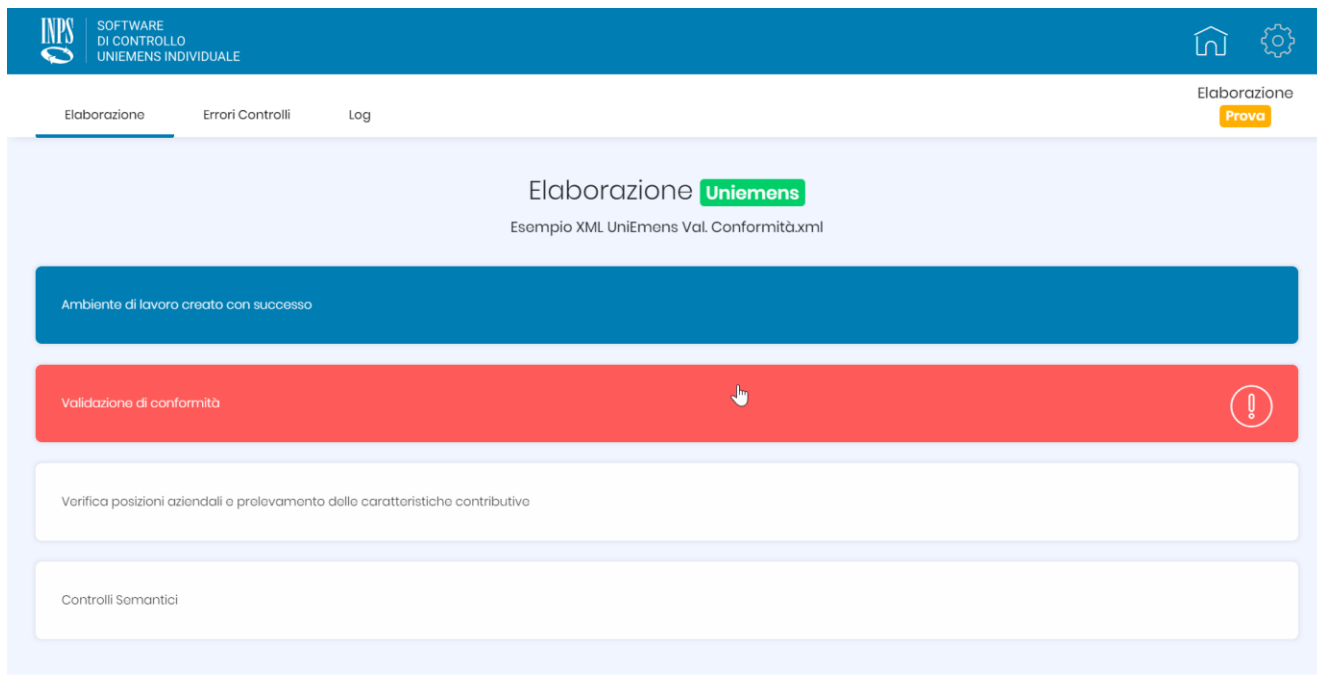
INPS SOFTWARE DI CONTROLLO UNIEMENS INDIVIDUALE

Elaborazione Errori Controlli Log

Elaborazione Prova

Elaborazione Uniemens
Esempio XML UniEmens Val. Conformità.xml

Ambiente di lavoro creato con successo

Validazione di conformità

Verifica posizioni aziendali e prelevamento delle caratteristiche contributive

Controlli Semantici